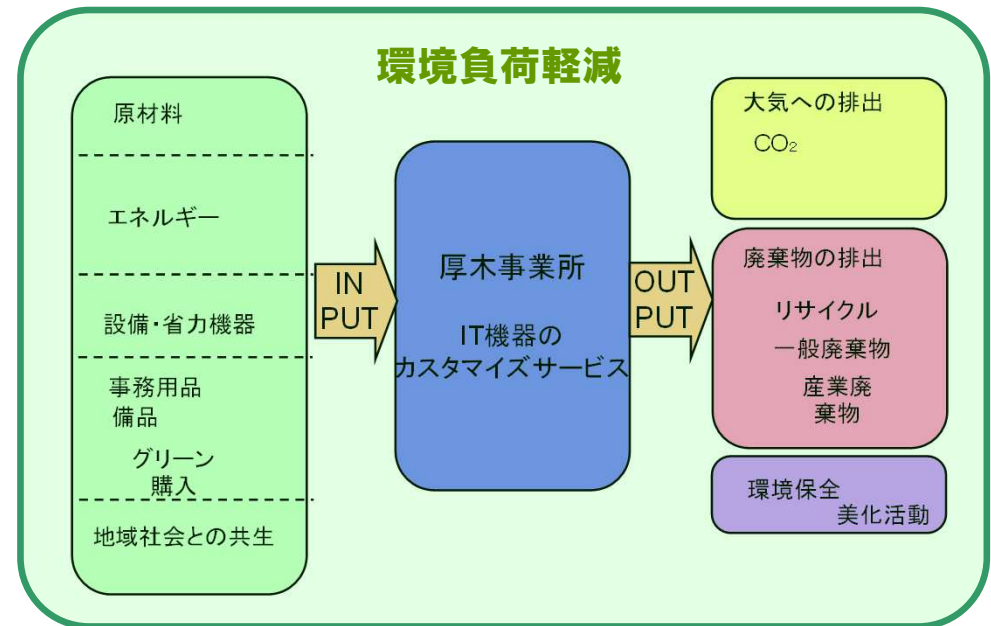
環境負荷軽減

原材料

エネルギー

設備・省力機器

事務用品
備品

グリーン
購入

地域社会との共生

IN
PUT

厚木事業所

IT機器の
カスタマイズサービス

OUT
PUT

大気への排出

$CO_2$

廃棄物の排出

リサイクル

一般廃棄物

産業廃
棄物

環境保全
美化活動